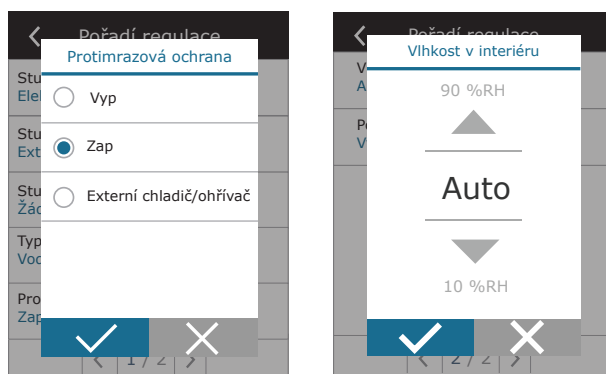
Pořadí regulace

Stu
Ele

Stu
Ext

Stu
Žác

Typ
Voc

Pro
Zap

Protimrazová ochrana

Vyp

Zap

Externí chladič/ohřívač

1 / 2

Pořadí regulace

V
A

Pe
V

Vlhkost v interiéru

90 %RH

Auto

10 %RH

2 / 2